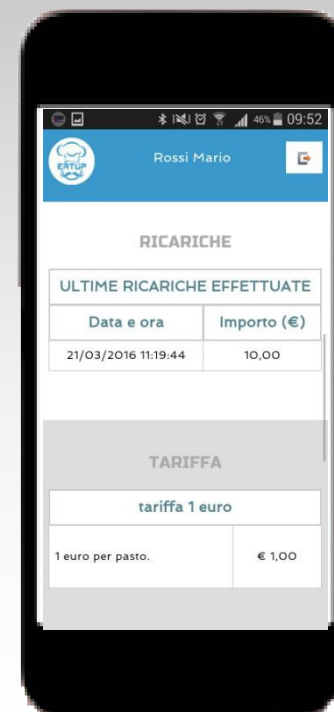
46% 09:52

EATUP

Rossi Mario

RICARICHE

ULTIME RICARICHE EFFETTUATE

| Data e ora | Importo (€) |
|---|---|
| 21/03/2016 11:19:44 | 10,00 |

TARIFFA

tariffa 1 euro

| 1 euro per pasto. | € 1,00 |
|---|---|